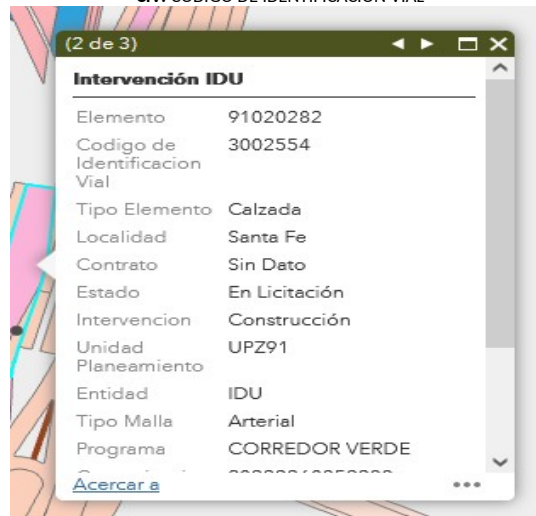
CIV: CODIGO DE IDENTIFICACION VIAL

(2 de 3)

Intervención IDU

| | |
|---|---|
| Elemento | 91020282 |
| Codigo de Identificacion Vial | 3002554 |
| Tipo Elemento | Calzada |
| Localidad | Santa Fe |
| Contrato | Sin Dato |
| Estado | En Licitación |
| Intervencion | Construcción |
| Unidad Planeamiento | UPZ91 |
| Entidad | IDU |
| Tipo Malla | Arterial |
| Programa | CORREDOR VERDE |
| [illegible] | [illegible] |

Acercar a